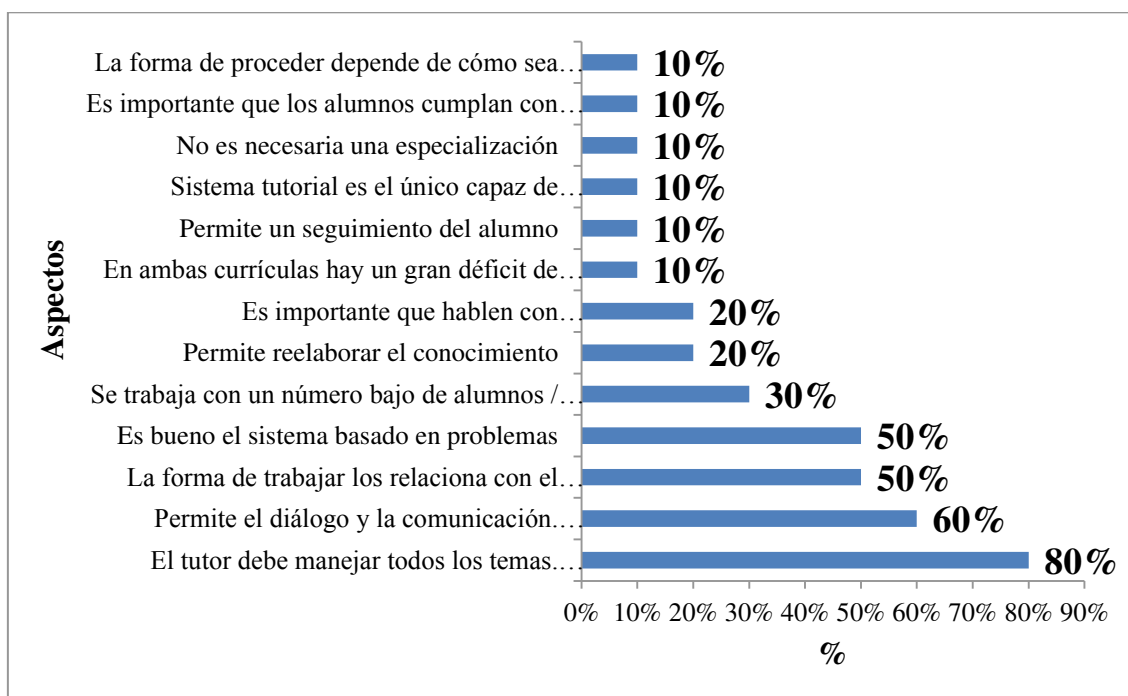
Aspectos

La forma de proceder depende de cómo sea… 10%
Es importante que los alumnos cumplan con… 10%
No es necesaria una especialización 10%
Sistema tutorial es el único capaz de… 10%
Permite un seguimiento del alumno 10%
En ambas currículas hay un gran déficit de… 10%
Es importante que hablen con… 20%
Permite reelaborar el conocimiento 20%
Se trabaja con un número bajo de alumnos /… 30%
Es bueno el sistema basado en problemas 50%
La forma de trabajar los relaciona con el… 50%
Permite el diálogo y la comunicación… 60%
El tutor debe manejar todos los temas… 80%

0% 10% 20% 30% 40% 50% 60% 70% 80% 90%

%